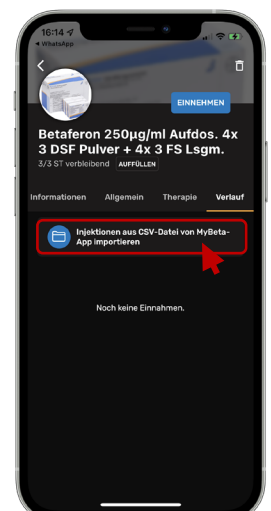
16:14
◂ WhatsApp

EINNEHMEN

Betaferon 250µg/ml Aufdos. 4x 3 DSF Pulver + 4x 3 FS Lsgm.

3/3 ST verbleibend AUFFÜLLEN

Informationen Allgemein Therapie Verlauf

Injektionen aus CSV-Datei von MyBeta-App importieren

Noch keine Einnahmen.